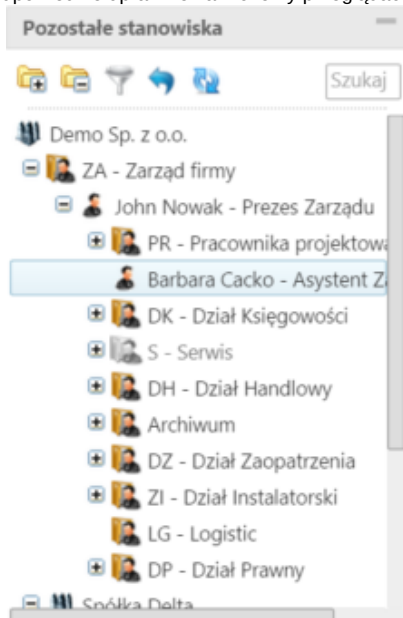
Pozostałe stanowiska

Szukaj

Demo Sp. z o.o.
ZA - Zarząd firmy
John Nowak - Prezes Zarządu
PR - Pracownika projektowa
Barbara Cacko - Asystent Z
DK - Dział Księgowości
S - Serwis
DH - Dział Handlowy
Archiwum
DZ - Dział Zaopatrzenia
ZI - Dział Instalatorski
LG - Logistic
DP - Dział Prawny
Spółka Delta